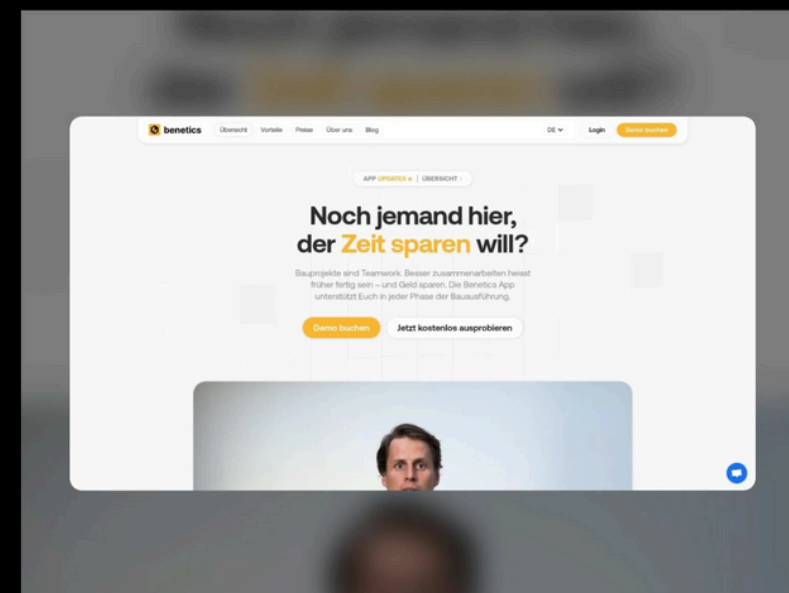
benetics Übersicht Vorteile Preise Über uns Blog DE Login Demo buchen

APP UPDATES | ÜBERSICHT

Noch jemand hier, der Zeit sparen will?

Bauprojekte sind Teamwork. Besser zusammenarbeiten heisst früher fertig sein – und Geld sparen. Die Benetics App unterstützt Euch in jeder Phase der Bauausführung.

Demo buchen Jetzt kostenlos ausprobieren